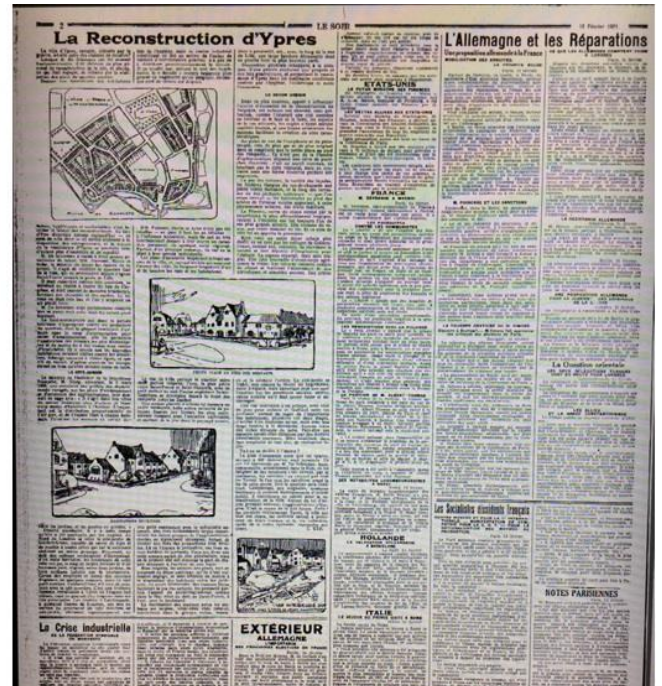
2 LE SOIR 18 Février 1921

La Reconstruction d'Ypres

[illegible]

L'Allemagne et les Réparations

Une proposition allemande à la France

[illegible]

ETATS-UNIS

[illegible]

FRANCE

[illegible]

HOLLANDE

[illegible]

ITALIE

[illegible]

Les Socialistes dissidents français

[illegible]

La Question orientale

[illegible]

NOTES PARISIENNES

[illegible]

La Crise industrielle

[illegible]

EXTÉRIEUR

ALLEMAGNE

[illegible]